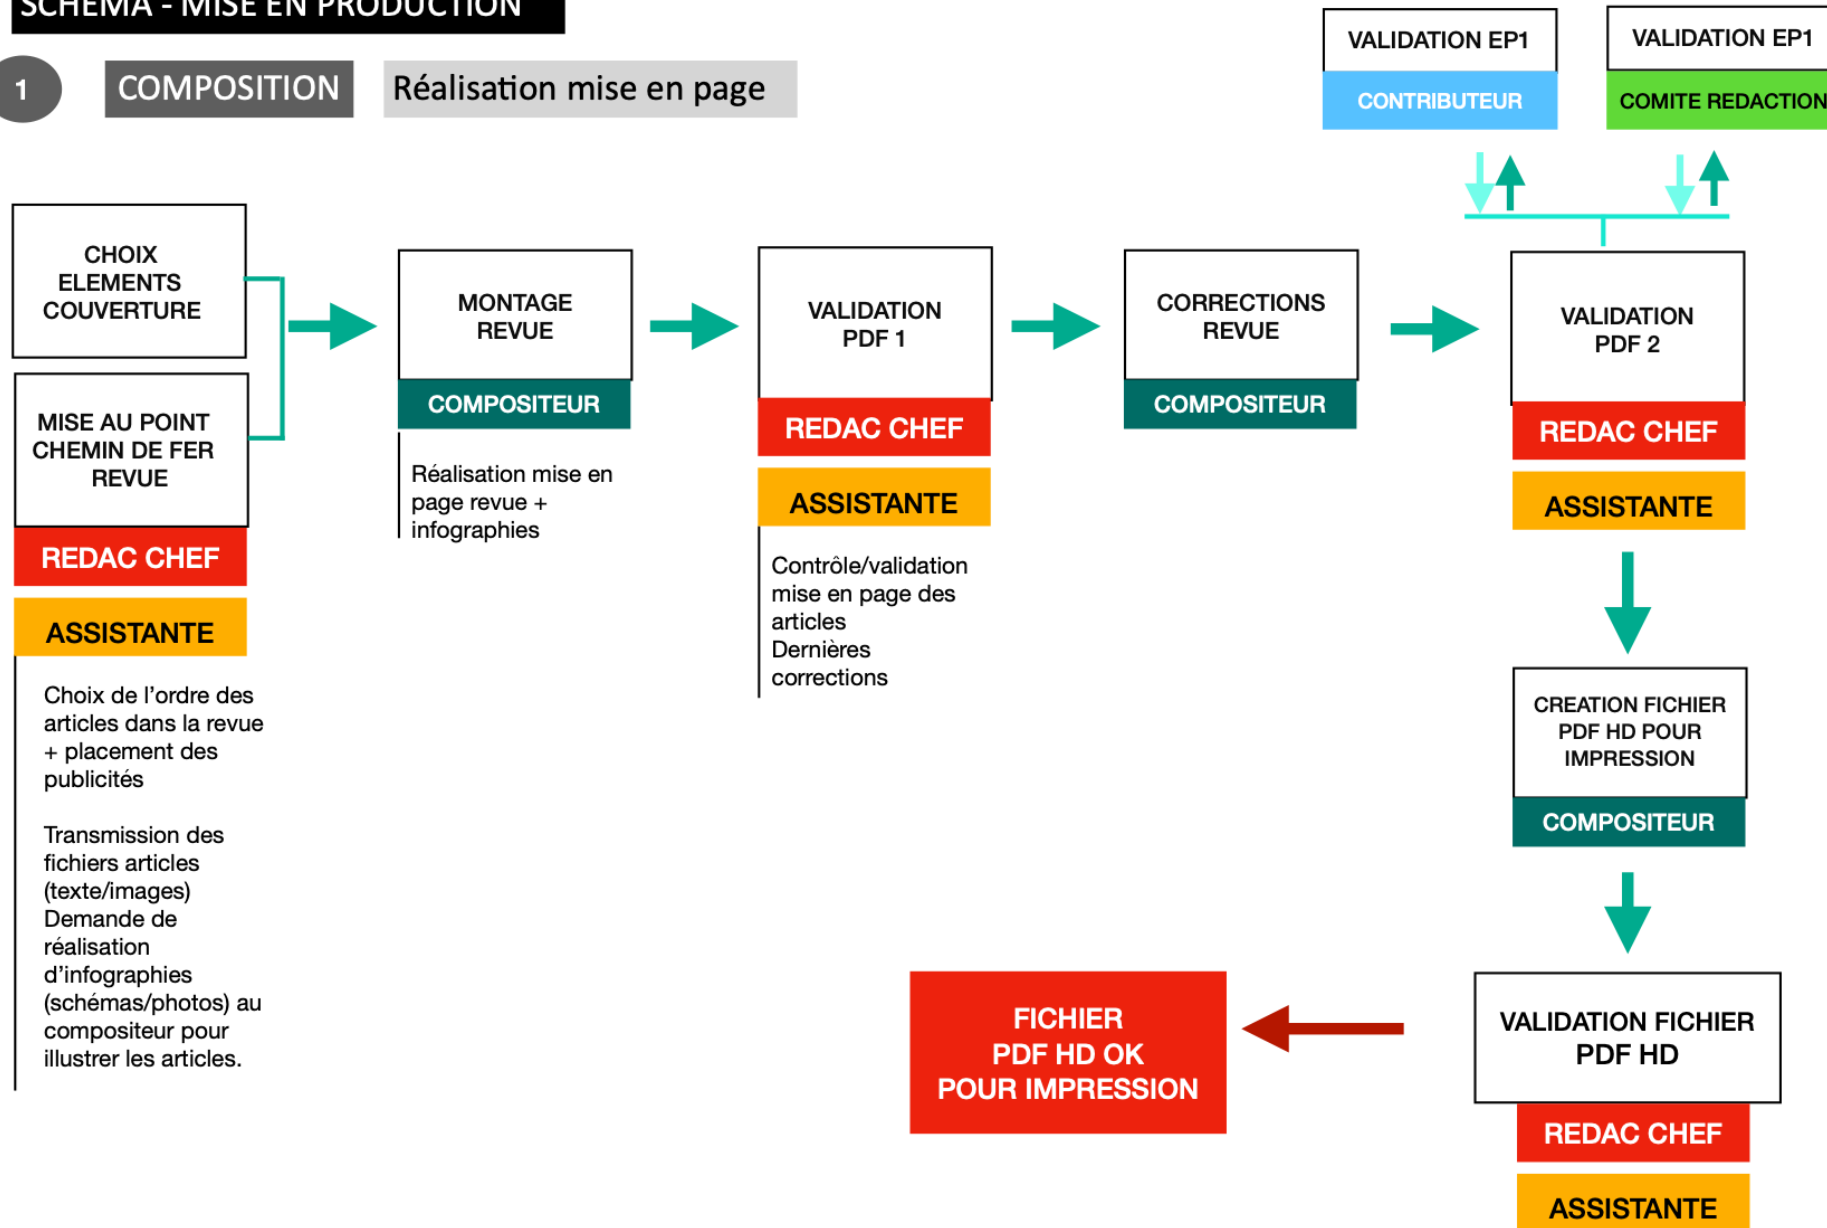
SCHEMA - MISE EN PRODUCTION

1 COMPOSITION Réalisation mise en page

VALIDATION EP1
CONTRIBUTEUR

VALIDATION EP1
COMITE REDACTION

CHOIX ELEMENTS COUVERTURE

MISE AU POINT CHEMIN DE FER REVUE
REDAC CHEF
ASSISTANTE

Choix de l'ordre des articles dans la revue + placement des publicités

Transmission des fichiers articles (texte/images) Demande de réalisation d'infographies (schémas/photos) au compositeur pour illustrer les articles.

MONTAGE REVUE
COMPOSITEUR

Réalisation mise en page revue + infographies

VALIDATION PDF 1
REDAC CHEF
ASSISTANTE

Contrôle/validation mise en page des articles
Dernières corrections

CORRECTIONS REVUE
COMPOSITEUR

VALIDATION PDF 2
REDAC CHEF
ASSISTANTE

CREATION FICHIER PDF HD POUR IMPRESSION
COMPOSITEUR

VALIDATION FICHIER PDF HD
REDAC CHEF
ASSISTANTE

FICHIER PDF HD OK POUR IMPRESSION